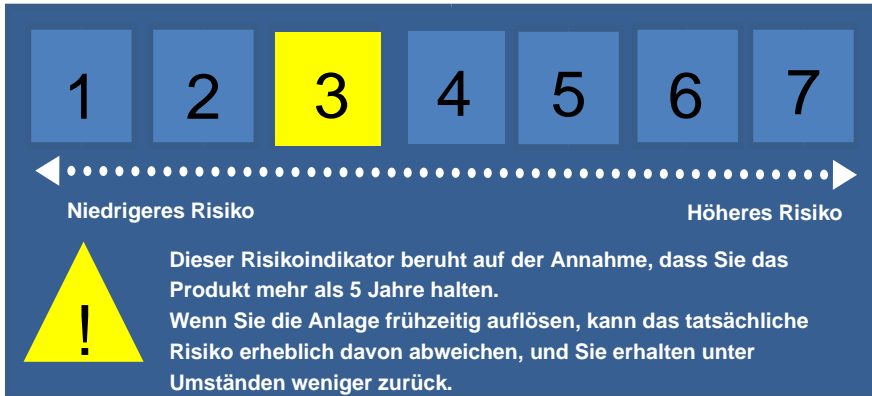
1 2 3 4 5 6 7

Niedrigeres Risiko

Höheres Risiko

!

Dieser Risikoindikator beruht auf der Annahme, dass Sie das Produkt mehr als 5 Jahre halten.
Wenn Sie die Anlage frühzeitig auflösen, kann das tatsächliche Risiko erheblich davon abweichen, und Sie erhalten unter Umständen weniger zurück.